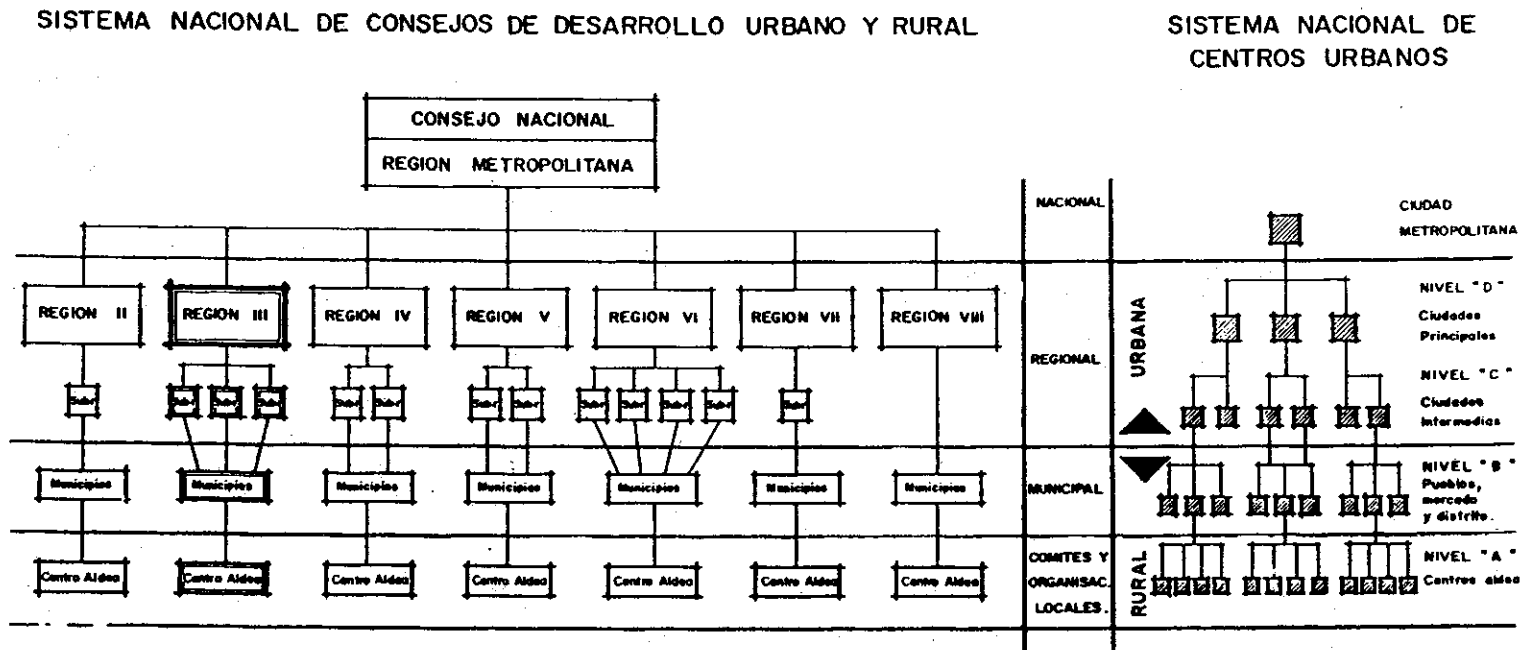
SISTEMA NACIONAL DE CONSEJOS DE DESARROLLO URBANO Y RURAL

SISTEMA NACIONAL DE CENTROS URBANOS

CONSEJO NACIONAL

REGION METROPOLITANA

REGION II

REGION III

REGION IV

REGION V

REGION VI

REGION VII

REGION VIII

Subr. Subr. Subr. Subr. Subr. Subr. Subr. Subr. Subr. Subr. Subr. Subr. Subr.

Municipios Municipios Municipios Municipios Municipios Municipios Municipios

Centro Aldea Centro Aldea Centro Aldea Centro Aldea Centro Aldea Centro Aldea Centro Aldea

NACIONAL

REGIONAL

MUNICIPAL

COMITES Y ORGANISAC. LOCALES.

URBANA

RURAL

CIUDAD METROPOLITANA

NIVEL "D" Ciudades Principales

NIVEL "C" Ciudades Intermedias

NIVEL "B" Pueblos, mercado y distrito.

NIVEL "A" Centros aldea